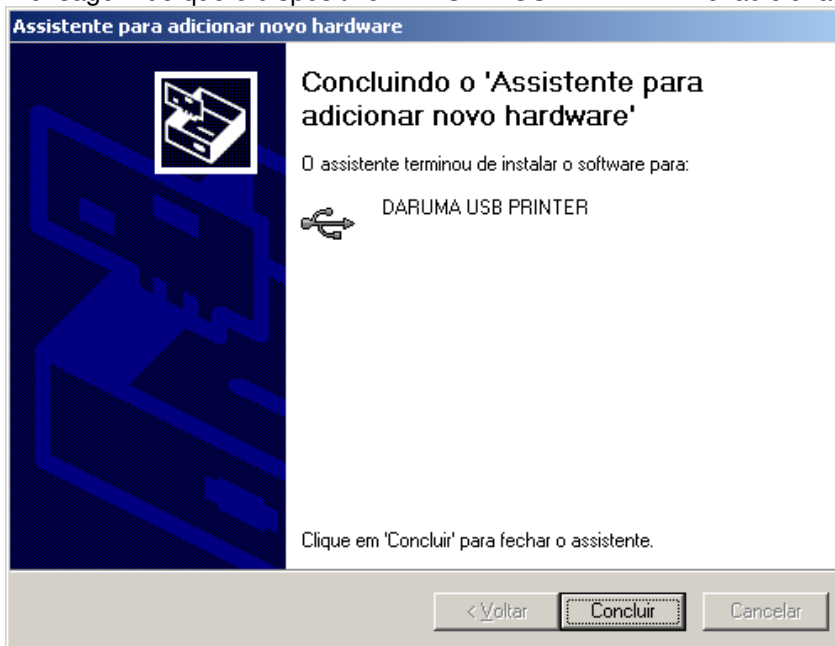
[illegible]

Assistente para adicionar novo hardware

Concluindo o 'Assistente para adicionar novo hardware'

O assistente terminou de instalar o software para:

DARUMA USB PRINTER

Clique em 'Concluir' para fechar o assistente.

< Voltar

Concluir

Cancelar